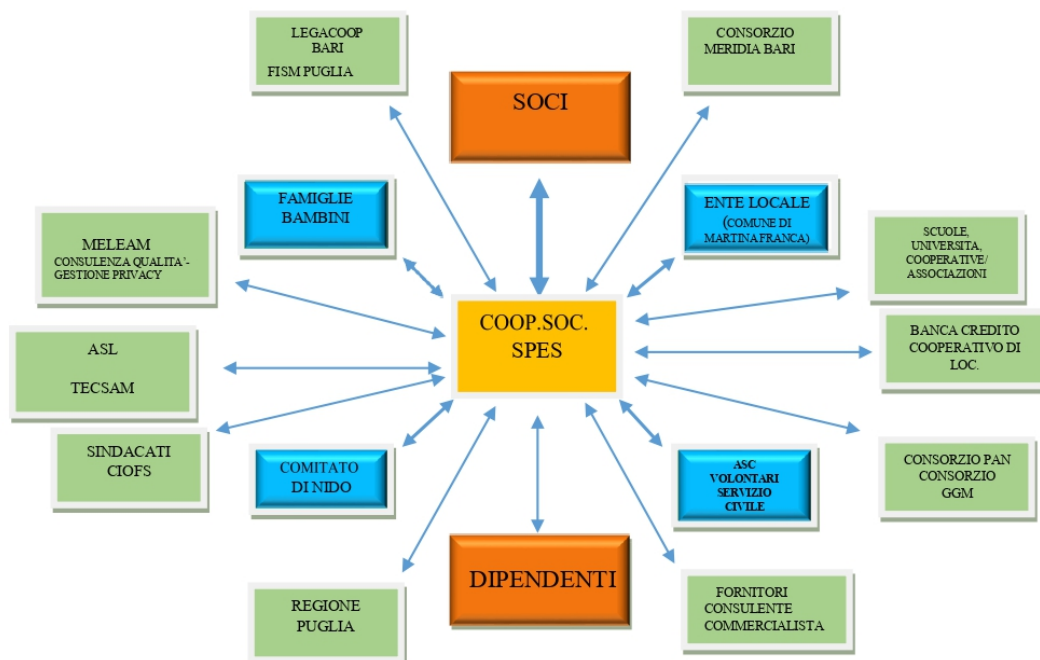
LEGACOOP BARI
FISM PUGLIA

CONSORZIO MERIDIA BARI

SOCI

FAMIGLIE BAMBINI

ENTE LOCALE (COMUNE DI MARTINA FRANCA)

MELEAM
CONSULENZA QUALITA'- GESTIONE PRIVACY

SCUOLE, UNIVERSITA, COOPERATIVE/ ASSOCIAZIONI

COOP.SOC. SPES

ASL

TECSAM

BANCA CREDITO COOPERATIVO DI LOC.

SINDACATI
CIOFS

COMITATO DI NIDO

ASC VOLONTARI SERVIZIO CIVILE

CONSORZIO PAN
CONSORZIO GGM

DIPENDENTI

REGIONE PUGLIA

FORNITORI
CONSULENTE COMMERCIALISTA